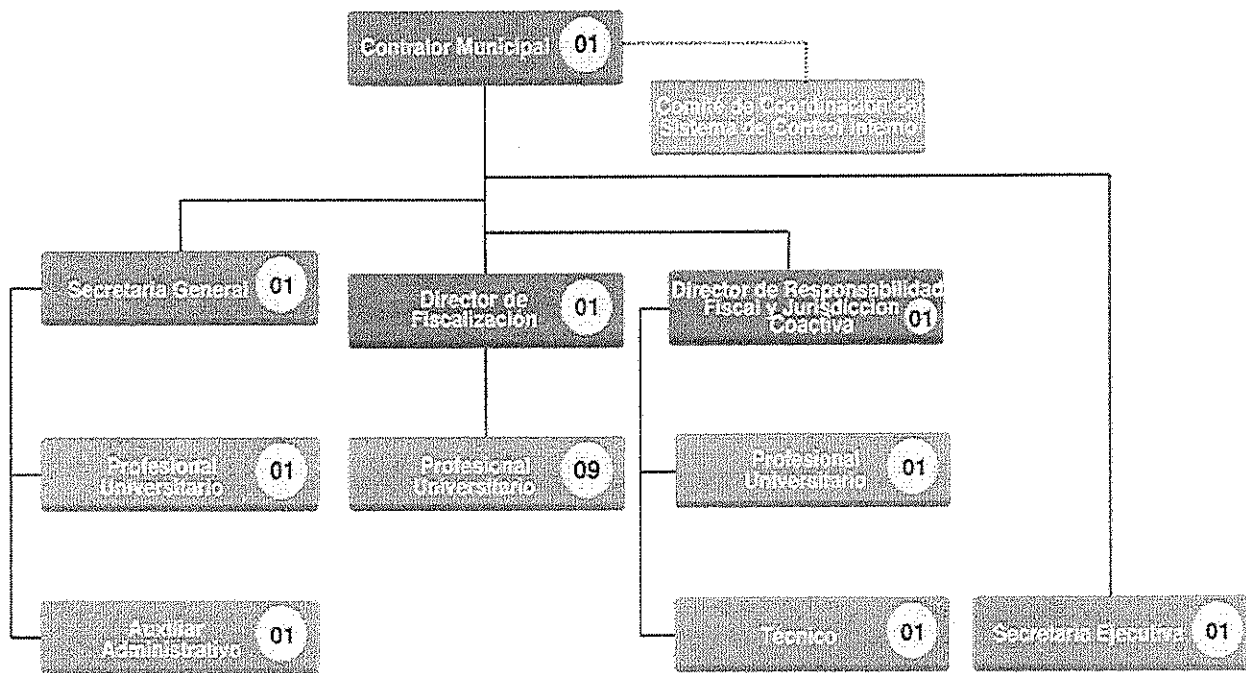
Contralor Municipal 01

Comité de Coordinación del Sistema de Control Interno

Secretaria General 01

Director de Fiscalización 01

Director de Responsabilidad Fiscal y Jurisdicción Coactiva 01

Profesional Universitario 01

Profesional Universitario 09

Profesional Universitario 01

Auxiliar Administrativo 01

Técnico 01

Secretaria Ejecutiva 01